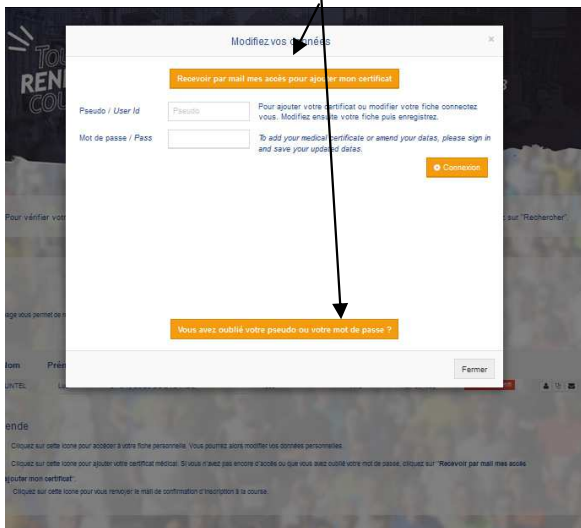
Modifiez vos données

×

Recevoir par mail mes accès pour ajouter mon certificat

Pseudo / User Id

Pseudo

Pour ajouter votre certificat ou modifier votre fiche connectez vous. Modifiez ensuite votre fiche puis enregistrez.

Mot de passe / Pass

To add your medical certificate or amend your datas, please sign in and save your updated datas.

Connexion

Vous avez oublié votre pseudo ou votre mot de passe ?

Fermer

TOU
REN
COU

Pour vérifier vo

sur "Rechercher"

age vous permet de

Nom Prén

UNTEL

ende

Cliquez sur cette icone pour accéder à votre fiche personnelle. Vous pourrez alors modifier vos données personnelles.

Cliquez sur cette icone pour ajouter votre certificat médical. Si vous n'avez pas encore d'accès ou que vous avez oublié votre mot de passe, cliquez sur "Recevoir par mail mes accès pour ajouter mon certificat".

Cliquez sur cette icone pour vous renvoyer le mail de confirmation d'inscription à la course.